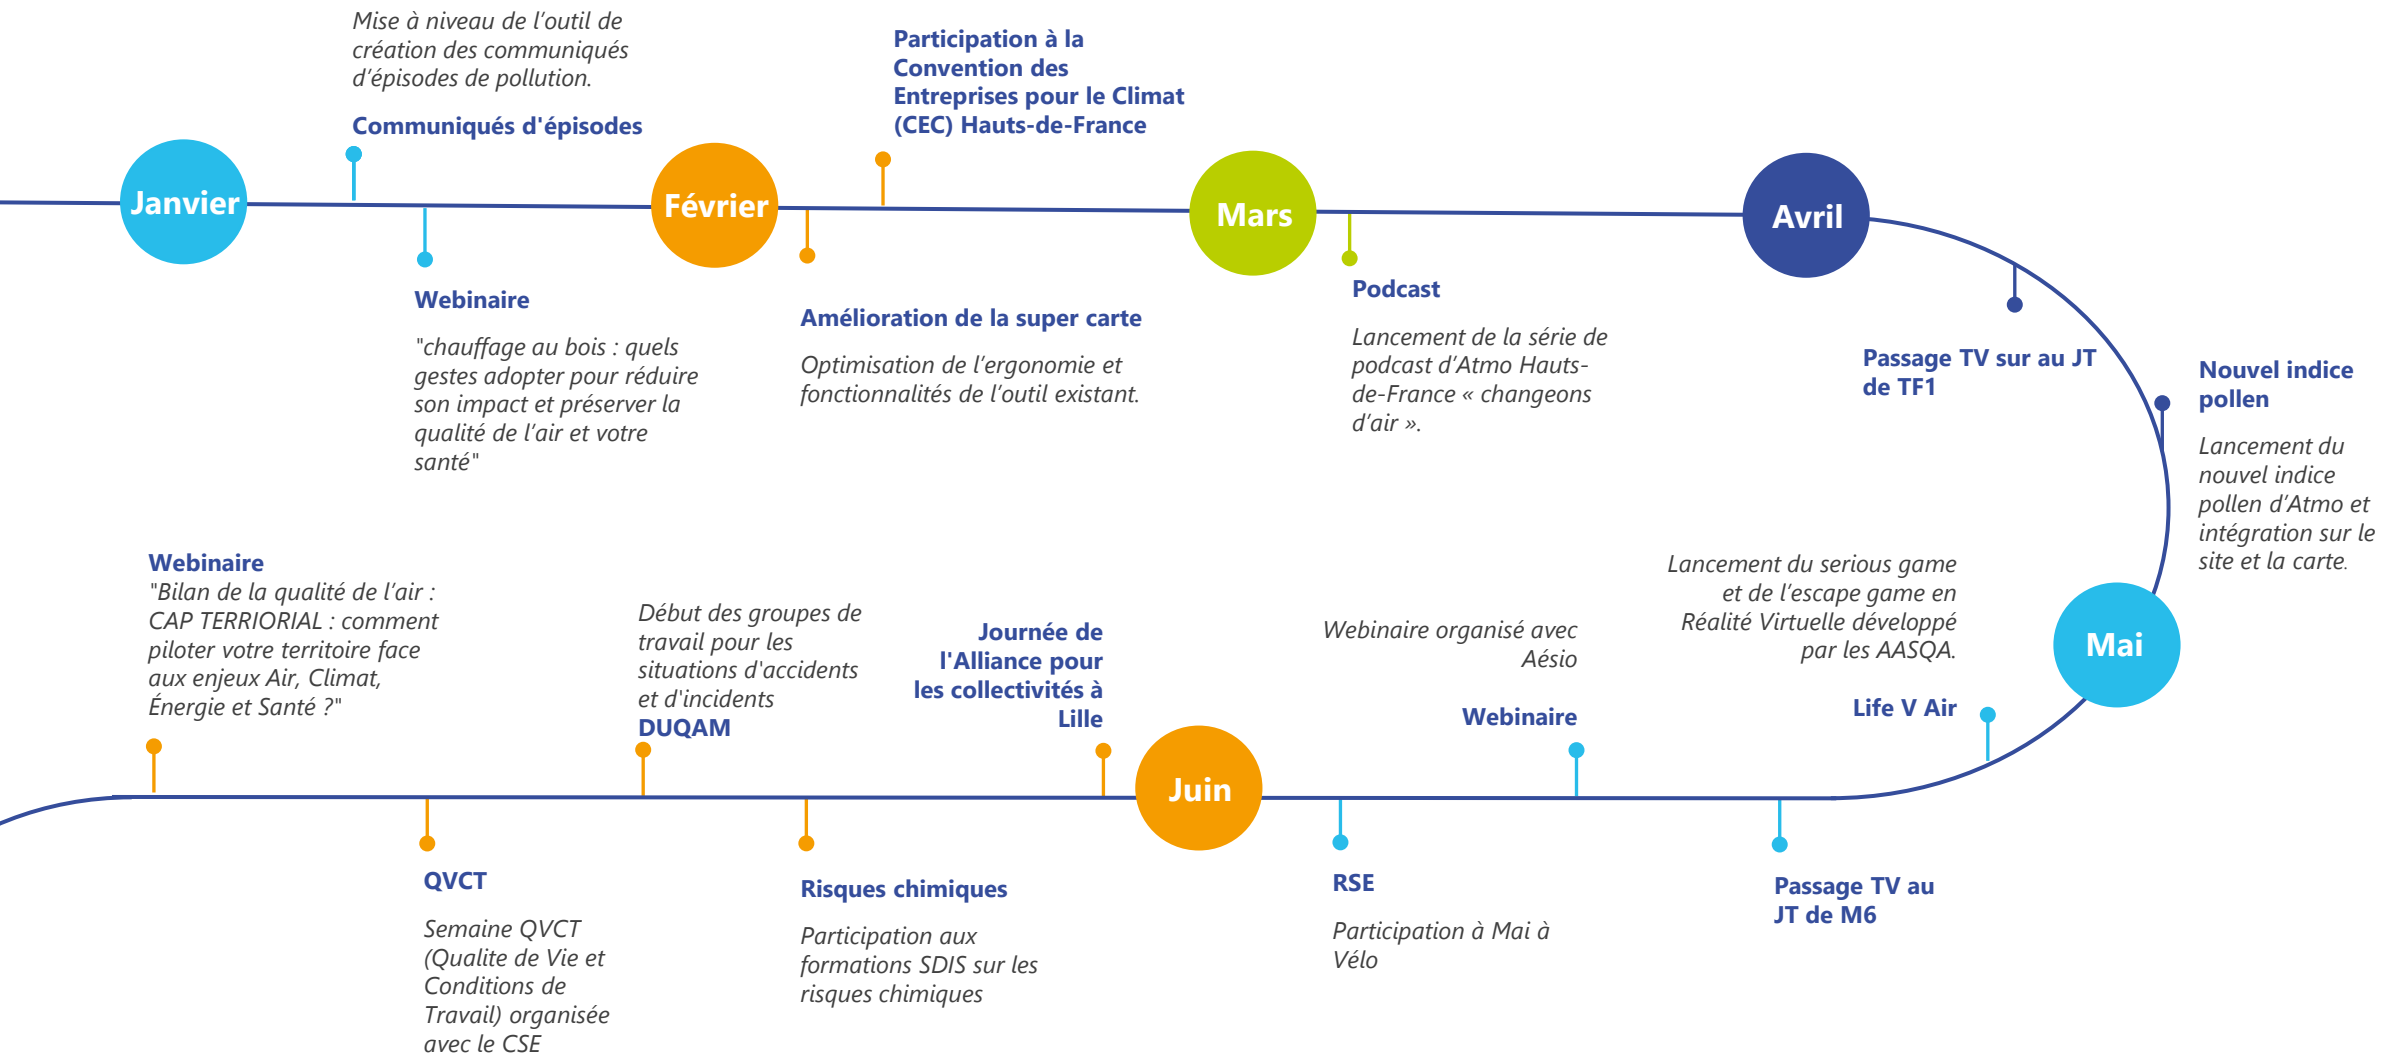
Mise à niveau de l'outil de création des communiqués d'épisodes de pollution.

Communiqués d'épisodes

Participation à la Convention des Entreprises pour le Climat (CEC) Hauts-de-France

Janvier

Février

Mars

Avril

Webinaire

"chauffage au bois : quels gestes adopter pour réduire son impact et préserver la qualité de l'air et votre santé"

Amélioration de la super carte

Optimisation de l'ergonomie et fonctionnalités de l'outil existant.

Podcast

Lancement de la série de podcast d'Atmo Hauts-de-France « changeons d'air ».

Passage TV sur au JT de TF1

Nouvel indice pollen

Lancement du nouvel indice pollen d'Atmo et intégration sur le site et la carte.

Webinaire
"Bilan de la qualité de l'air : CAP TERRIORIAL : comment piloter votre territoire face aux enjeux Air, Climat, Énergie et Santé ?"

Début des groupes de travail pour les situations d'accidents et d'incidents
DUQAM

Journée de l'Alliance pour les collectivités à Lille

Webinaire organisé avec Aésio

Webinaire

Lancement du serious game et de l'escape game en Réalité Virtuelle développé par les AASQA.

Life V Air

Mai

Juin

QVCT

Semaine QVCT (Qualite de Vie et Conditions de Travail) organisée avec le CSE

Risques chimiques

Participation aux formations SDIS sur les risques chimiques

RSE

Participation à Mai à Vélo

Passage TV au JT de M6